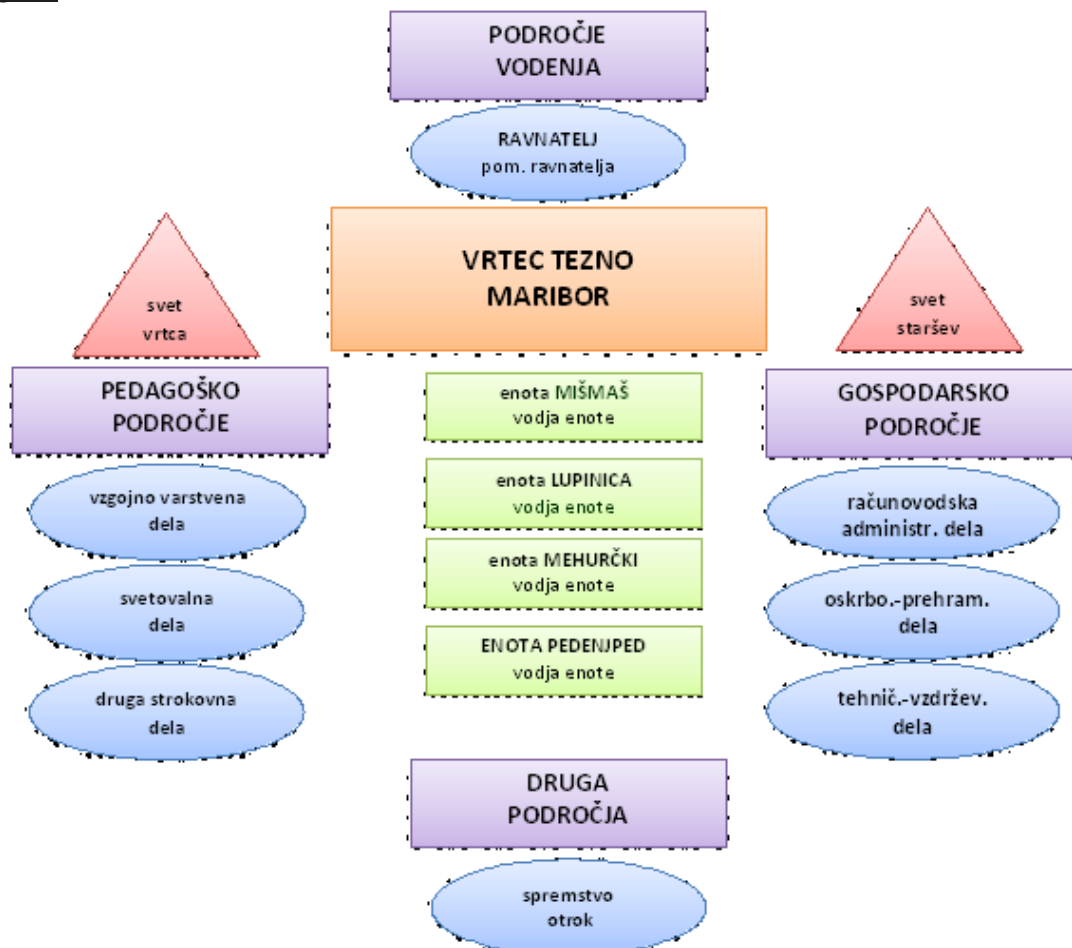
PODROČJE VODENJA

RAVNATELJ
pom. ravnatelja

VRTEC TEZNO MARIBOR

svet vrtca

svet staršev

PEDAGOŠKO PODROČJE

vzgojno varstvena dela

svetovalna dela

druga strokovna dela

enota MIŠMAŠ
vodja enote

enota LUPINICA
vodja enote

enota MEHURČKI
vodja enote

ENOTA PEDENJPED
vodja enote

GOSPODARSKO PODROČJE

računovodska administr. dela

oskrbo.-prehram. dela

tehnič.-vzdržev. dela

DRUGA PODROČJA

spremstvo otrok